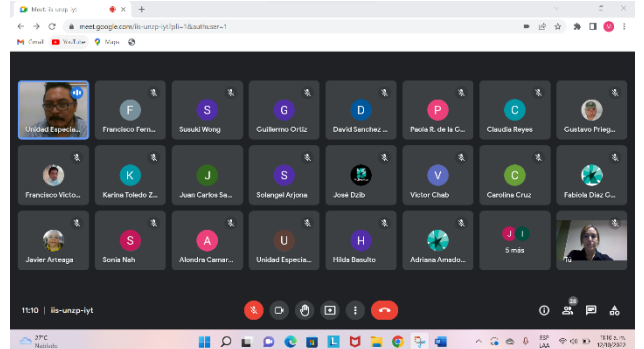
Meet: iis-unzp-iyt
meet.google.com/iis-unzp-iyt?pli=1&authuser=1
Gmail YouTube Maps

Unidad Especia...
F
Francisco Fern...
S
Susuki Wong
G
Guillermo Ortiz
D
David Sanchez ...
P
Paola R. de la G...
C
Claudia Reyes
Gustavo Prieg...

Francisco Victo...
K
Karina Toledo Z...
J
Juan Carlos Sa...
S
Solangel Arjona
José Dzib
V
Victor Chab
C
Carolina Cruz
Fabiola Díaz G...

Javier Arteaga
S
Sonia Nah
A
Alondra Camar...
U
Unidad Especia...
H
Hilda Basulto
Adriana Amado...
J I
5 más
Tú

11:10 | iis-unzp-iyt

29
27°C
Nublado
ESP
LAA
11:10 a. m.
12/10/2022